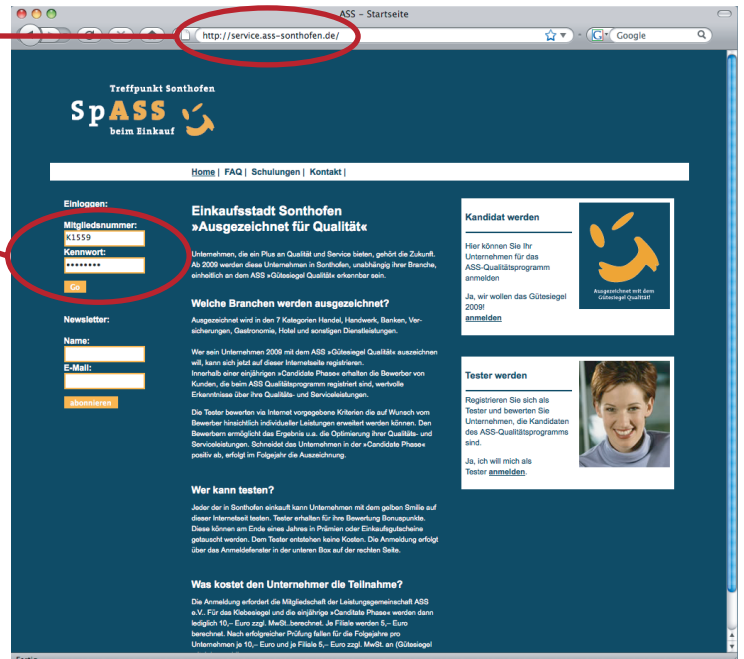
ASS – Startseite

http://service.ass-sonthofen.de/

Google

Treffpunkt Sonthofen
SpASS
beim Einkauf

Home | FAQ | Schulungen | Kontakt |

Einloggen:
Mitgliedsnummer:
K1559
Kennwort:
••••••••
Go

Newsletter:
Name:
E-Mail:
abonnieren

Einkaufsstadt Sonthofen
»Ausgezeichnet für Qualität«

Unternehmen, die ein Plus an Qualität und Service bieten, gehört die Zukunft. Ab 2009 werden diese Unternehmen in Sonthofen, unabhängig ihrer Branche, einheitlich an dem ASS »Gütesiegel Qualität« erkennbar sein.

Welche Branchen werden ausgezeichnet?

Ausgezeichnet wird in den 7 Kategorien Handel, Handwerk, Banken, Versicherungen, Gastronomie, Hotel und sonstigen Dienstleistungen.

Wer sein Unternehmen 2009 mit dem ASS »Gütesiegel Qualität« auszeichnen will, kann sich jetzt auf dieser Internetseite registrieren.
Innerhalb einer einjährigen »Candidate Phase« erhalten die Bewerber von Kunden, die beim ASS Qualitätsprogramm registriert sind, wertvolle Erkenntnisse über ihre Qualitäts- und Serviceleistungen.

Die Tester bewerten via Internet vorgegebene Kriterien die auf Wunsch vom Bewerber hinsichtlich individueller Leistungen erweitert werden können. Den Bewerbern ermöglicht das Ergebnis u.a. die Optimierung ihrer Qualitäts- und Serviceleistungen. Schneidet das Unternehmen in der »Candidate Phase« positiv ab, erfolgt im Folgejahr die Auszeichnung.

Wer kann testen?

Jeder der in Sonthofen einkauft kann Unternehmen mit dem gelben Smilie auf dieser Internetseit testen. Tester erhalten für ihre Bewertung Bonuspunkte. Diese können am Ende eines Jahres in Prämien oder Einkaufsgutscheine getauscht werden. Dem Tester entstehen keine Kosten. Die Anmeldung erfolgt über das Anmeldefenster in der unteren Box auf der rechten Seite.

Was kostet den Unternehmer die Teilnahme?

Die Anmeldung erfordert die Mitgliedschaft der Leistungsgemeinschaft ASS e.V.. Für das Klebesiegel und die einjährige »Canditate Phase« werden dann lediglich 10,– Euro zzgl. MwSt..berechnet. Je Filiale werden 5,– Euro berechnet. Nach erfolgreicher Prüfung fallen für die Folgejahre pro Unternehmen je 10,– Euro und je Filiale 5,– Euro zzgl. MwSt. an (Gütesiegel

Kandidat werden

Hier können Sie Ihr Unternehmen für das ASS-Qualitätsprogramm anmelden

Ja, wir wollen das Gütesiegel 2009!
anmelden

Ausgezeichnet mit dem Gütesiegel Qualität

Tester werden

Registrieren Sie sich als Tester und bewerten Sie Unternehmen, die Kandidaten des ASS-Qualitätsprogramms sind.

Ja, ich will mich als Tester anmelden.

Fertig